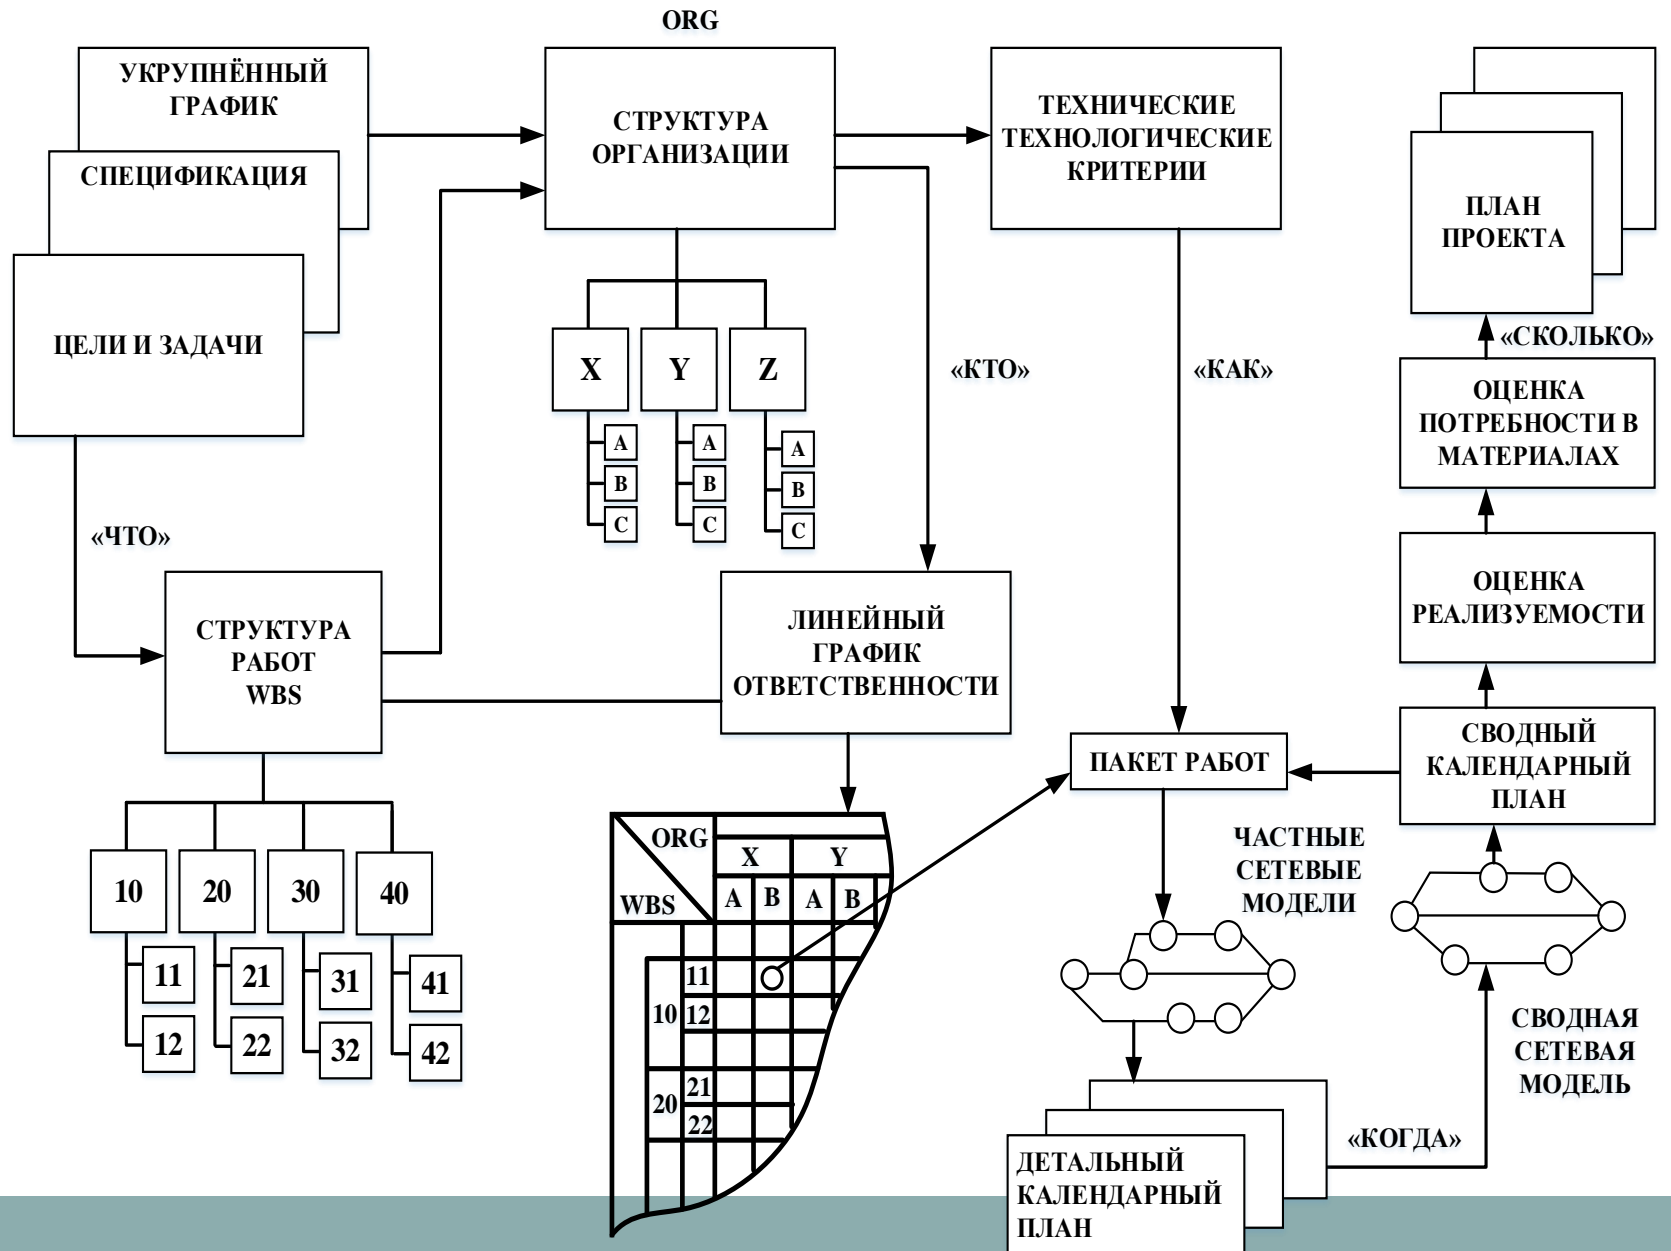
ORG

УКРУПНЁННЫЙ ГРАФИК

СПЕЦИФИКАЦИЯ

ЦЕЛИ И ЗАДАЧИ

СТРУКТУРА ОРГАНИЗАЦИИ

ТЕХНИЧЕСКИЕ ТЕХНОЛОГИЧЕСКИЕ КРИТЕРИИ

ПЛАН ПРОЕКТА

«СКОЛЬКО»

X Y Z

A B C A B C A B C

«КТО»

«КАК»

ОЦЕНКА ПОТРЕБНОСТИ В МАТЕРИАЛАХ

«ЧТО»

ОЦЕНКА РЕАЛИЗУЕМОСТИ

СТРУКТУРА РАБОТ WBS

ЛИНЕЙНЫЙ ГРАФИК ОТВЕТСТВЕННОСТИ

СВОДНЫЙ КАЛЕНДАРНЫЙ ПЛАН

ПАКЕТ РАБОТ

ЧАСТНЫЕ СЕТЕВЫЕ МОДЕЛИ

10 20 30 40

11 21 31 41

12 22 32 42

ORG

WBS

X Y

A B A B

10 11 12

20 21 22

СВОДНАЯ СЕТЕВАЯ МОДЕЛЬ

«КОГДА»

ДЕТАЛЬНЫЙ КАЛЕНДАРНЫЙ ПЛАН